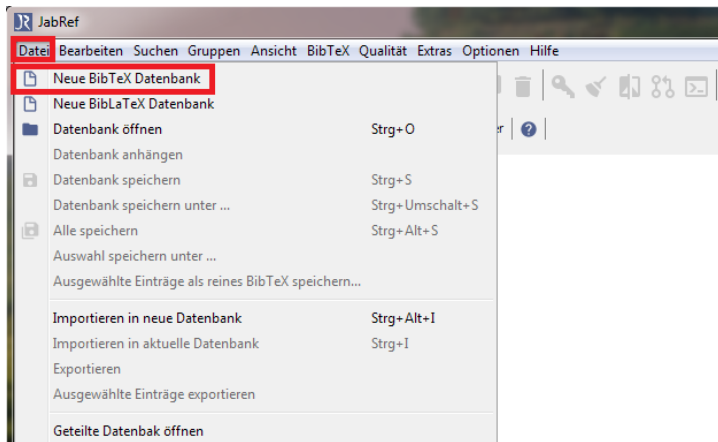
JabRef

Datei Bearbeiten Suchen Gruppen Ansicht BibTeX Qualität Extras Optionen Hilfe

Neue BibTeX Datenbank
Neue BibLaTeX Datenbank
Datenbank öffnen Strg+O
Datenbank anhängen
Datenbank speichern Strg+S
Datenbank speichern unter ... Strg+Umschalt+S
Alle speichern Strg+Alt+S
Auswahl speichern unter ...
Ausgewählte Einträge als reines BibTeX speichern...
Importieren in neue Datenbank Strg+Alt+I
Importieren in aktuelle Datenbank Strg+I
Exportieren
Ausgewählte Einträge exportieren
Geteilte Datenbak öffnen

er